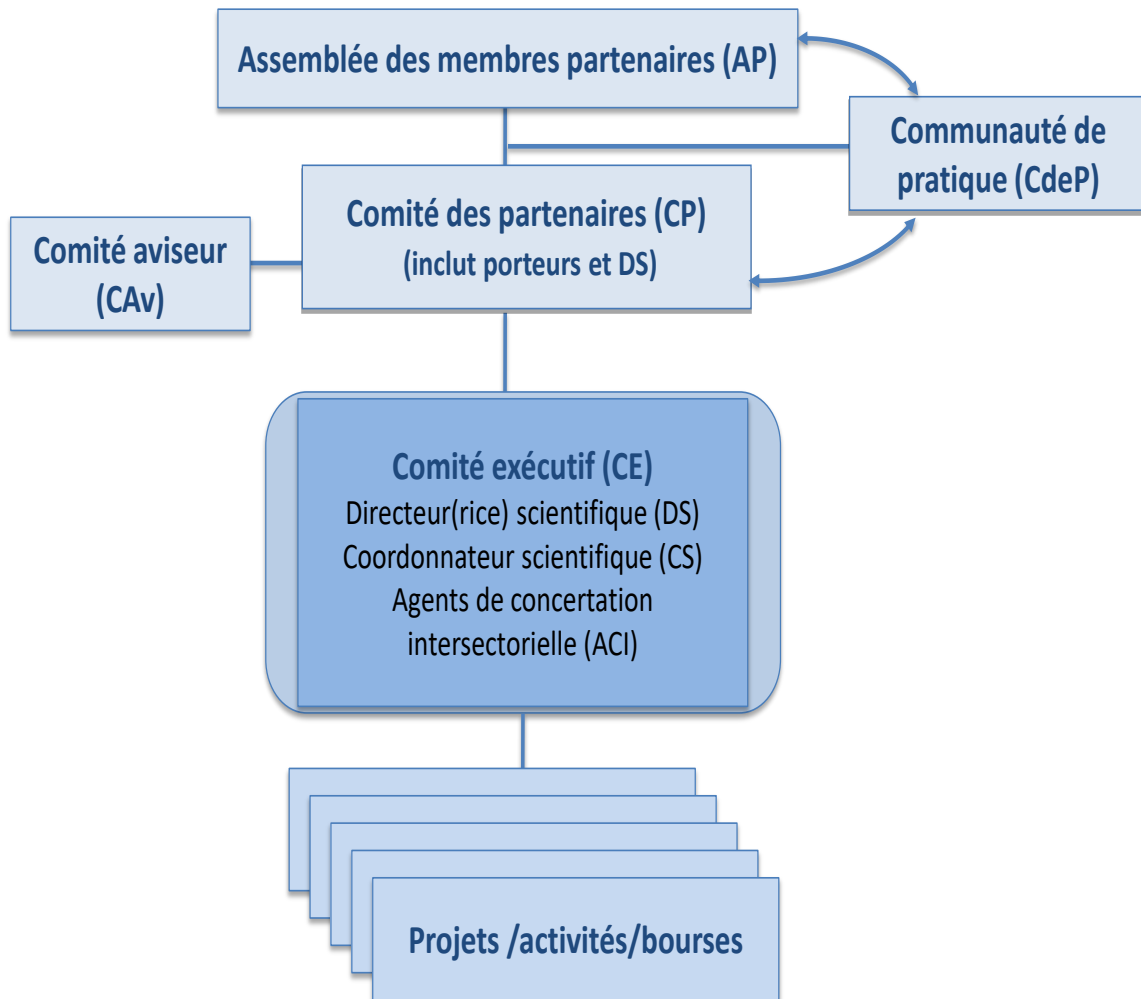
Assemblée des membres partenaires (AP)

Communauté de pratique (CdeP)

Comité aviseur (CAv)

Comité des partenaires (CP)
(inclut porteurs et DS)

Comité exécutif (CE)
Directeur(rice) scientifique (DS)
Coordonnateur scientifique (CS)
Agents de concertation intersectorielle (ACI)

Projets /activités/bourses